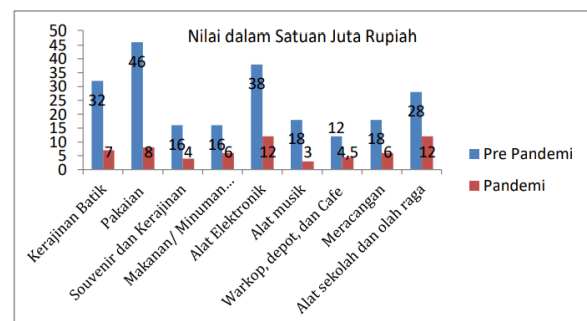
Nilai dalam Satuan Juta Rupiah

50
45
40
35
30
25
20
15
10
5
0

32 7
46 8
16 4
16 6
38 12
18 3
12 4,5
18 6
28 12

Kerajinan Batik
Pakaian
Souvenir dan Kerajinan
Makanan/ Minuman...
Alat Elektronik
Alat musik
Warkop, depot, dan Cafe
Meracangan
Alat sekolah dan olah raga

Pre Pandemi
Pandemi